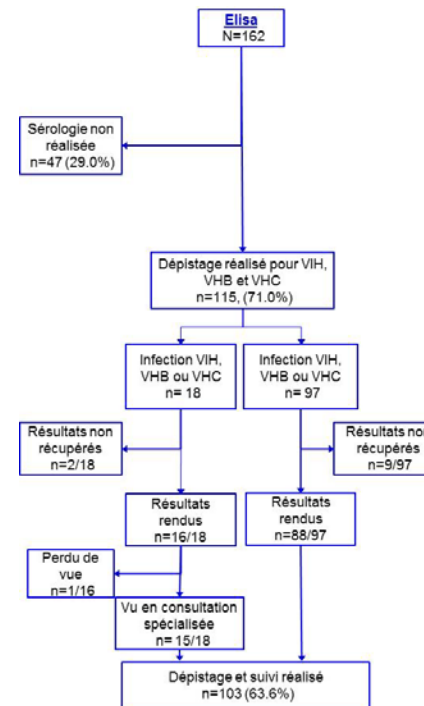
Elisa
N=162

Sérologie non réalisée
n=47 (29.0%)

Dépistage réalisé pour VIH, VHB et VHC
n=115, (71.0%)

Infection VIH, VHB ou VHC
n= 18

Infection VIH, VHB ou VHC
n= 97

Résultats non récupérés
n=2/18

Résultats non récupérés
n=9/97

Résultats rendus
n=16/18

Résultats rendus
n=88/97

Perdu de vue
n=1/16

Vu en consultation spécialisée
n= 15/18

Dépistage et suivi réalisé
n=103 (63.6%)